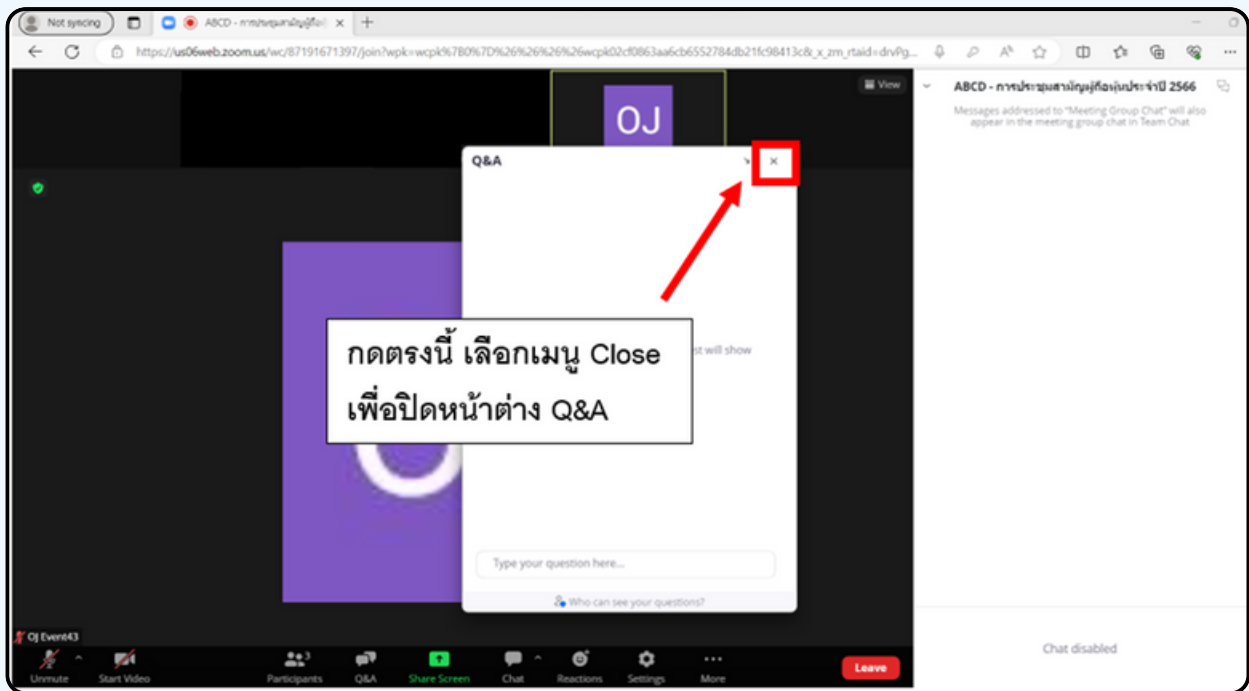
Not syncing

ABCD - การประชุมสามัญผู้ถือ

https://us06web.zoom.us/wc/87191671397/join?wpk=wcpk%7B0%7D%26%26%26%26wcpk02cf0863aa6cb6552784db21fc98413c&_x_zm_rtaid=drvPg...

View

OJ

Q&A

×

กดตรงนี้ เลือกเมนู Close
เพื่อปิดหน้าต่าง Q&A

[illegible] will show

Type your question here...

Who can see your questions?

ABCD - การประชุมสามัญผู้ถือหุ้นประจำปี 2566

Messages addressed to "Meeting Group Chat" will also appear in the meeting group chat in Team Chat

OJ Event43

Unmute

Start Video

Participants

Q&A

Share Screen

Chat

Reactions

Settings

More

Leave

Chat disabled